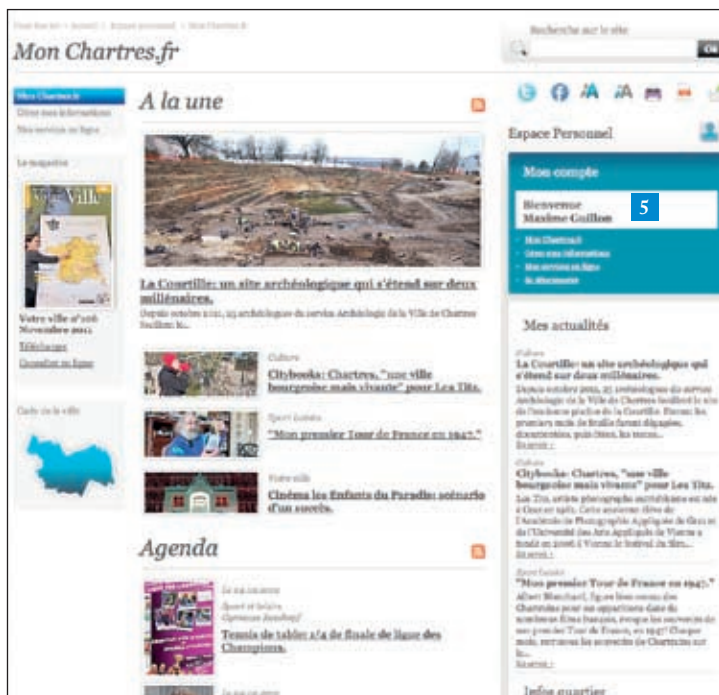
Vous êtes ici : Accueil > Espace personnel > Mon Chartres.fr

Mon Chartres.fr

Recherche sur le site

OK

Mon Chartres.fr
Gérer mes informations
Mes services en ligne

Le magazine

Votre Ville

Votre ville n°106 Novembre 2011
Télécharger
Consulter en ligne

Carte de la ville

A la une

La Courtille: un site archéologique qui s'étend sur deux millénaires.
Depuis octobre 2011, 25 archéologues du service Archéologie de la Ville de Chartres fouillent le...

Culture
Citybooks: Chartres, "une ville bourgeoise mais vivante" pour Lea Tits.

Sport-Loisirs
"Mon premier Tour de France en 1947."

Votre ville
Cinéma les Enfants du Paradis: scénario d'un succès.

Agenda

Le 04.12.2011
Sport et loisirs
Gymnase Rosskopf
Tennis de table: 1/4 de finale de ligue des Champions.

Le 09.12.2011

Espace Personnel

Mon compte

Bienvenue
Maxime Guillon

5

Mon Chartres.fr
Gérer mes informations
Mes services en ligne
Se déconnecter

Mes actualités

Culture
La Courtille: un site archéologique qui s'étend sur deux millénaires.
Depuis octobre 2011, 25 archéologues du service Archéologie de la Ville de Chartres fouillent le site de l'ancienne piscine de la Courtille. Durant les premiers mois de fouille furent dégagés, documentés, puis fixés, les traces...
Savoir +

Culture
Citybooks: Chartres, "une ville bourgeoise mais vivante" pour Lea Tits.
Lea Tits, artiste photographe néerlandaise est née à Gand en 1983. Cette ancienne élève de l'Académie de Photographie Appliquée de Gand et de l'Université des Arts Appliqués de Vienne a fondé en 2006 à Vienne le festival du film...
Savoir +

Sport-Loisirs
"Mon premier Tour de France en 1947."
Albert Blanchard, 85 ans bien connu des Chartrains pour ses apparitions dans de nombreux films français, évoque les souvenirs de son premier Tour de France, en 1947! Chaque mois, retrouvez les souvenirs de Chartrains sur la...
Savoir +

Infos quartier